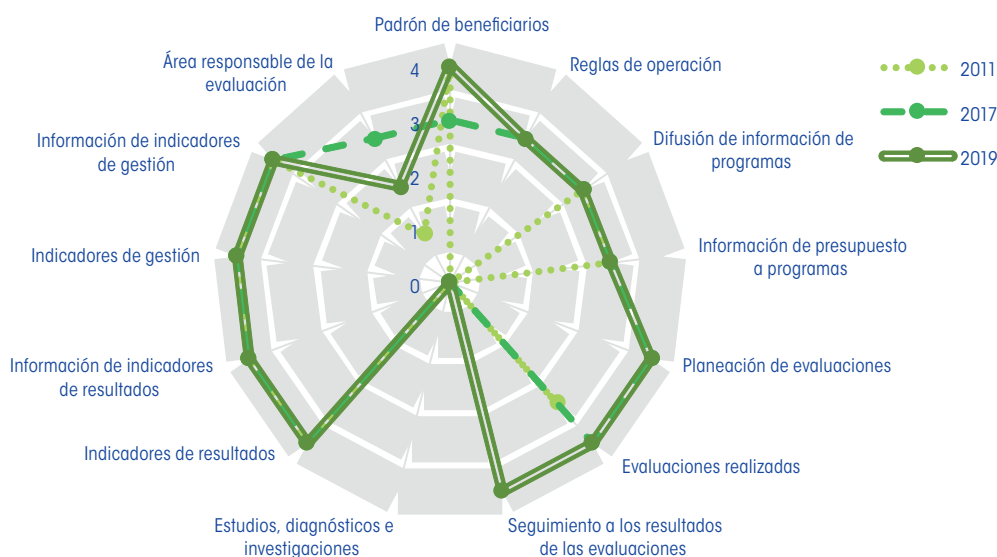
Padrón de beneficiarios

Reglas de operación

Difusión de información de programas

Información de presupuesto a programas

Planeación de evaluaciones

Evaluaciones realizadas

Seguimiento a los resultados de las evaluaciones

Estudios, diagnósticos e investigaciones

Indicadores de resultados

Información de indicadores de resultados

Indicadores de gestión

Información de indicadores de gestión

Área responsable de la evaluación

4
3
2
1
0

2011
2017
2019